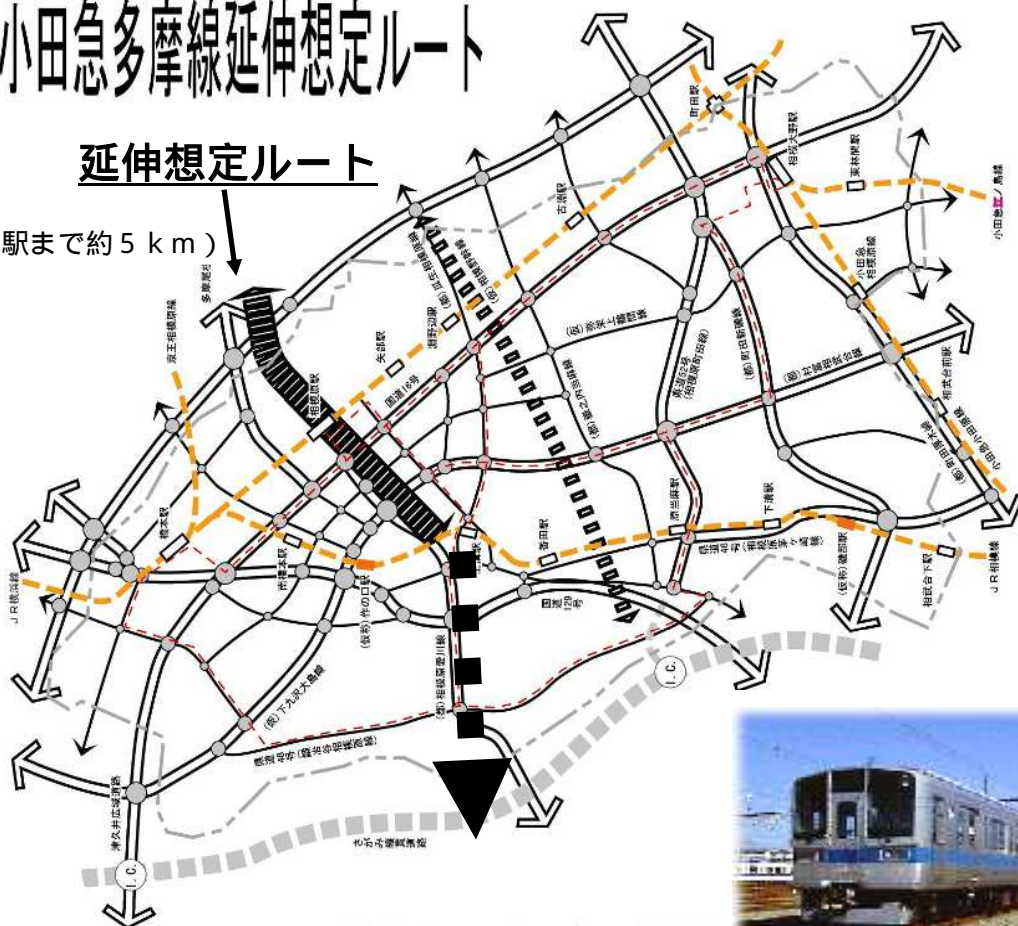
小田急多摩線延伸想定ルート

延伸想定ルート

駅まで約５ｋｍ）

多摩線延伸

京王相模原線

相模原駅

矢部駅

淵野辺駅

古淵駅

町田駅

相模大野駅

東林間駅

小田急江ノ島線

小田急相模原駅

相武台前駅

座間駅

JR相模線

相武台下駅

下溝駅

原当麻駅

番田駅

上溝駅

南橋本駅

橋本駅

JR横浜線

国道16号

国道129号

(都)相模原愛川線

(仮称)下九沢大島線

(仮称)作の口駅

県道52号(相模原町田線)

(都)町田新磯線

(都)村富線

(都)宮上横山線

(都)相模原二ッ塚線

(都)相模原大通線

(仮称)磯部駅

(仮称)当麻駅

県道46号(相模原茅ヶ崎線)

県道48号(鍛冶谷相模原線)

津久井広域道路

さがみ縦貫道路

I.C.

I.C.